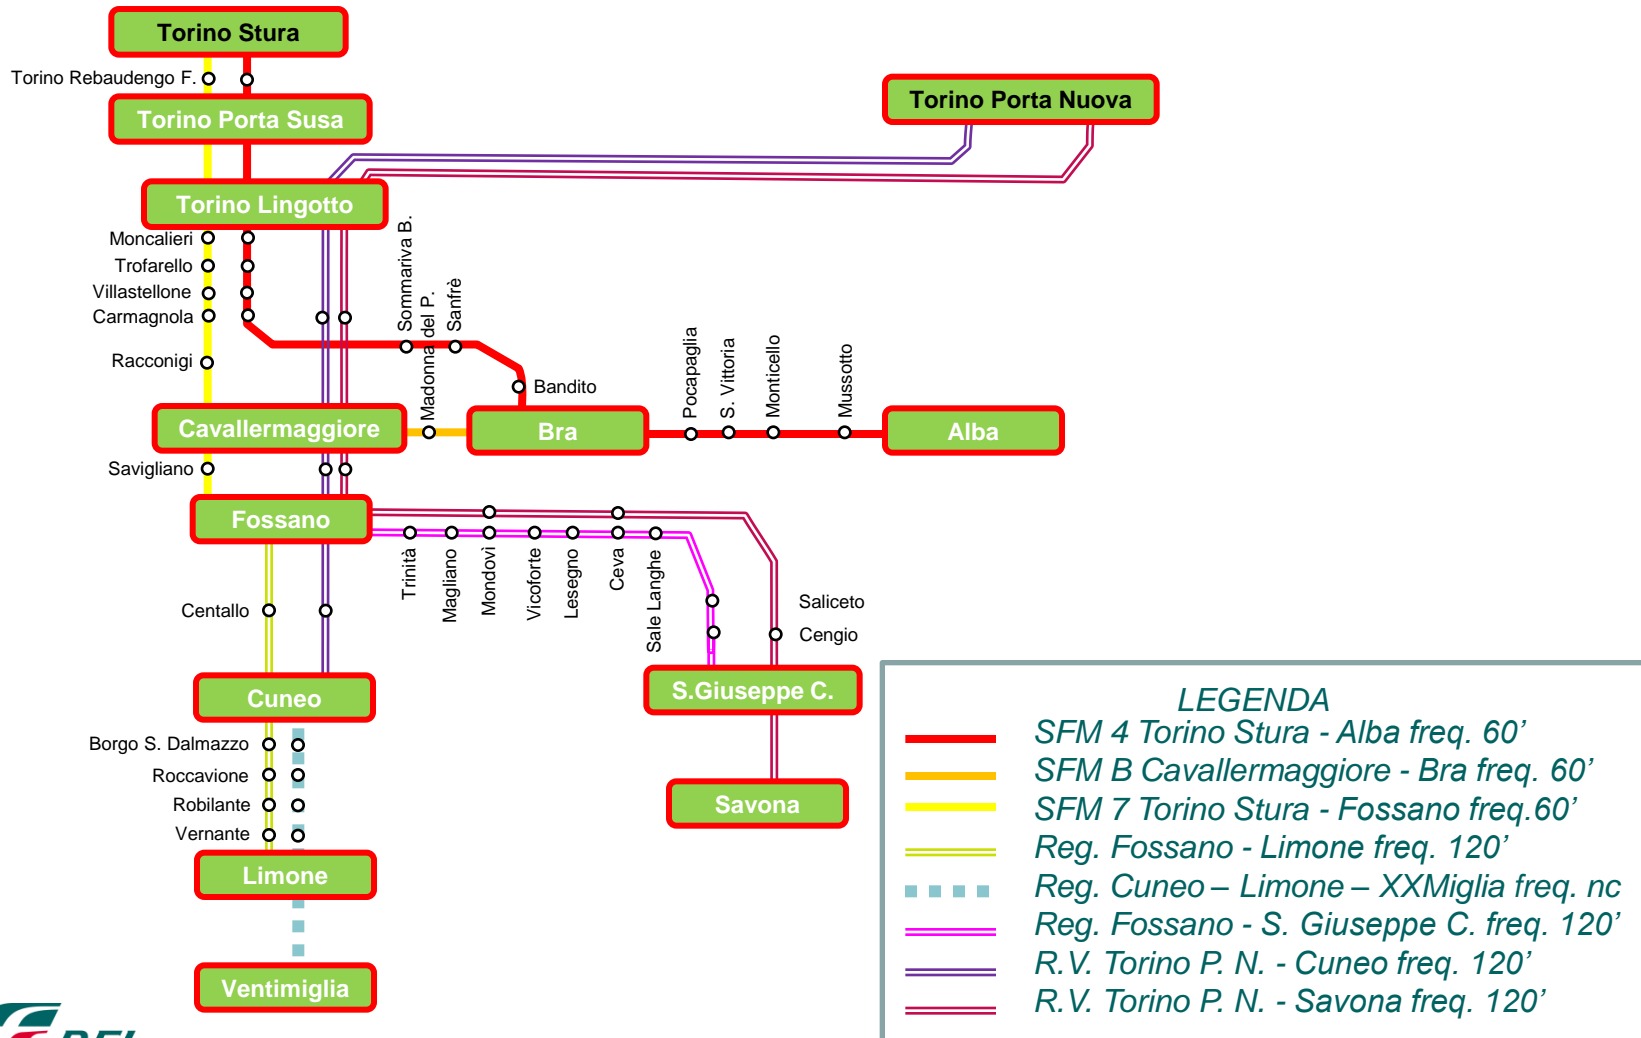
Torino Stura
Torino Rebaudengo F.
Torino Porta Susa
Torino Porta Nuova
Torino Lingotto
Moncalieri
Trofarello
Villastellone
Carmagnola
Racconigi
Sommariva B.
Madonna del P.
Sanfrè
Bandito
Pocapaglia
S. Vittoria
Monticello
Mussotto
Cavallermaggiore
Bra
Alba
Savigliano
Fossano
Trinità
Magliano
Mondovì
Vicoforte
Lesegno
Ceva
Sale Langhe
Saliceto
Cengio
Centallo
Cuneo
S.Giuseppe C.
Savona
Borgo S. Dalmazzo
Roccavione
Robilante
Vernante
Limone
Ventimiglia

LEGENDA
SFM 4 Torino Stura - Alba freq. 60’
SFM B Cavallermaggiore - Bra freq. 60’
SFM 7 Torino Stura - Fossano freq.60’
Reg. Fossano - Limone freq. 120’
Reg. Cuneo – Limone – XXMiglia freq. nc
Reg. Fossano - S. Giuseppe C. freq. 120’
R.V. Torino P. N. - Cuneo freq. 120’
R.V. Torino P. N. - Savona freq. 120’

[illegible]